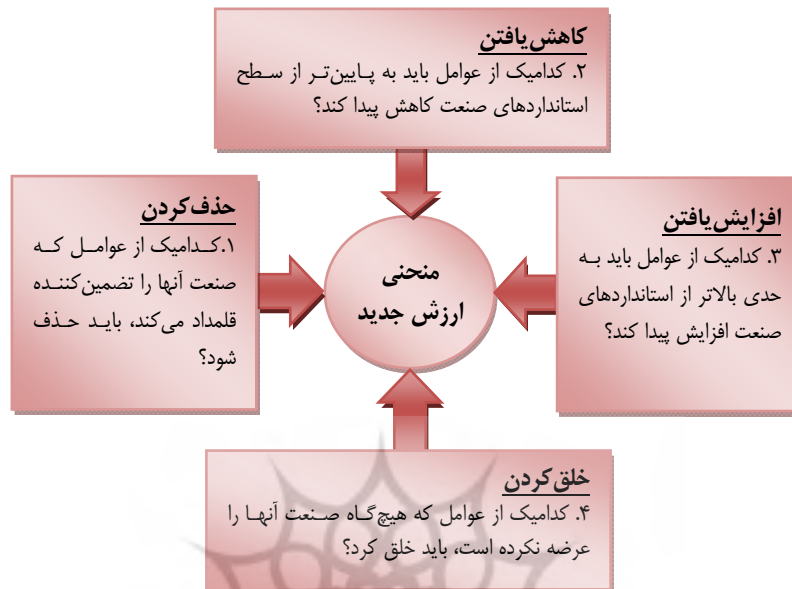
کاهش‌یافتن
۲. کدامیک از عوامل باید به پایین‌تر از سطح استانداردهای صنعت کاهش پیدا کند؟

حذف‌کردن
۱.کدامیک از عوامل که صنعت آنها را تضمین‌کننده قلمداد می‌کند، باید حذف شود؟

منحنی
ارزش جدید

افزایش‌یافتن
۳. کدامیک از عوامل باید به حدی بالاتر از استانداردهای صنعت افزایش پیدا کند؟

خلق‌کردن
۴. کدامیک از عوامل که هیچ‌گاه صنعت آنها را عرضه نکرده است، باید خلق کرد؟